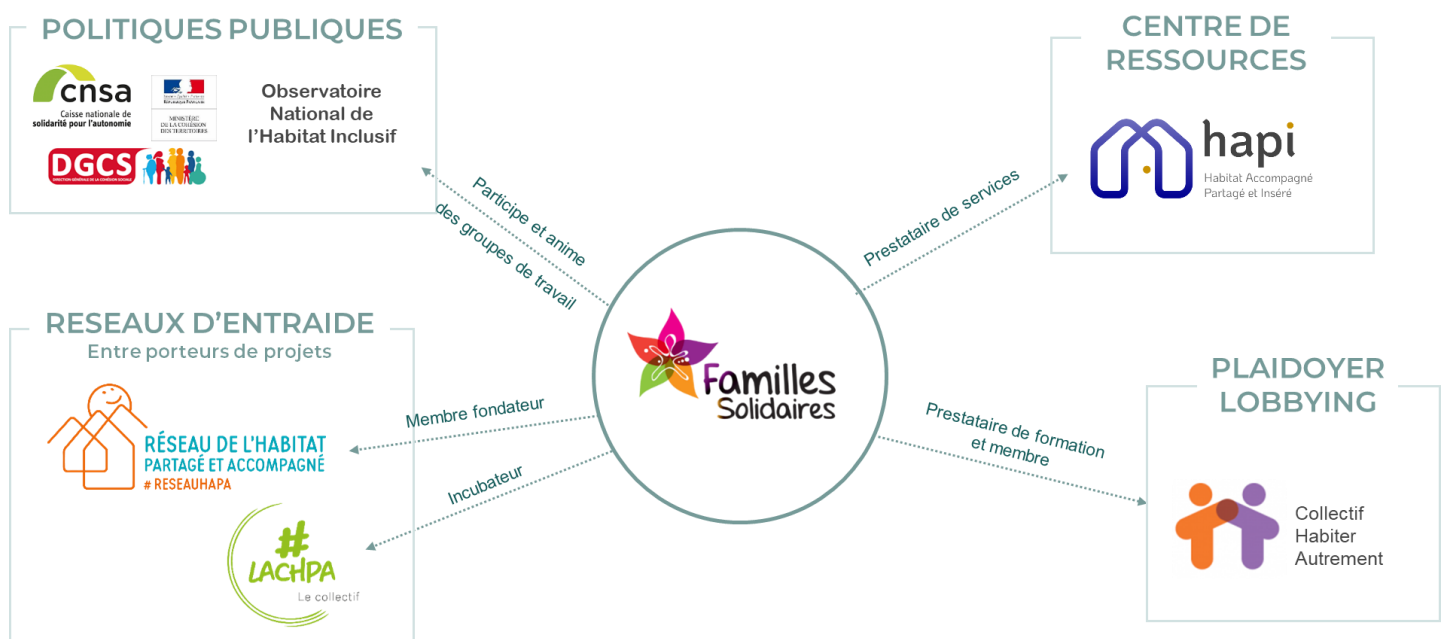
POLITIQUES PUBLIQUES

cnsa
Caisse nationale de solidarité pour l'autonomie

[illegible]
MINISTÈRE DE LA COHÉSION DES TERRITOIRES

DGCS
DIRECTION GÉNÉRALE DE LA COHÉSION SOCIALE

Observatoire National de l'Habitat Inclusif

CENTRE DE RESSOURCES

hapi
Habitat Accompagné Partagé et Inséré

Participe et anime des groupes de travail

Prestataire de services

RESEAUX D'ENTRAIDE
Entre porteurs de projets

Familles Solidaires

Membre fondateur

RÉSEAU DE L'HABITAT PARTAGÉ ET ACCOMPAGNÉ
# RESEAUHAPA

Incubateur

#
LACHPA
Le collectif

PLAIDOYER LOBBYING

Prestataire de formation et membre

Collectif Habiter Autrement